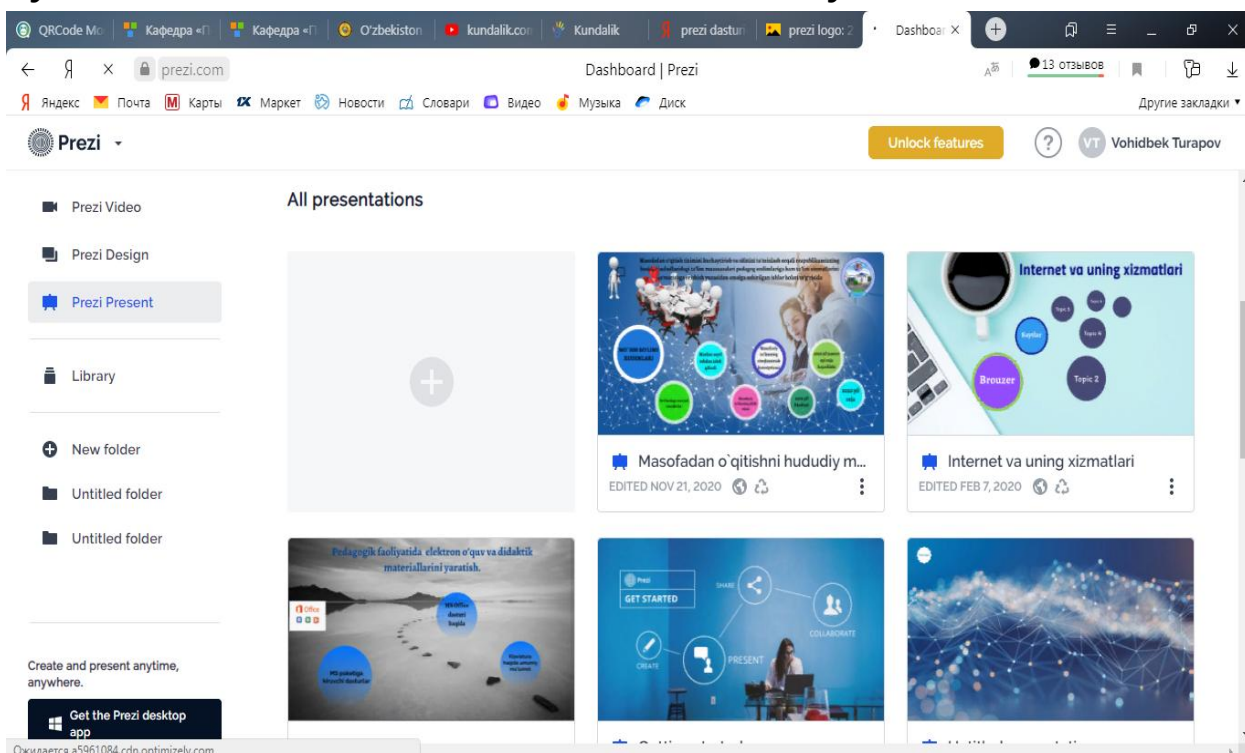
QRCode Mo | Кафедра «П | Кафедра «П | O'zbekiston | kundalik.com | Kundalik | prezi dastur | prezi logo: 2 | Dashboard ×

Я × prezi.com Dashboard | Prezi 13 отзывов

Яндекс Почта Карты Маркет Новости Словари Видео Музыка Диск Другие закладки

Prezi

Unlock features ? VT Vohidbek Turapov

Prezi Video
Prezi Design
Prezi Present
Library
New folder
Untitled folder
Untitled folder

Create and present anytime, anywhere.

Get the Prezi desktop app

All presentations

Masofadan o`qitishni hududiy m...
EDITED NOV 21, 2020

Internet va uning xizmatlari
Brouzer
Topic 2
Internet va uning xizmatlari
EDITED FEB 7, 2020

Pedagogik faoliyatida elektron o'quv va didaktik materiallarini yaratish.
Office

Prezi
GET STARTED
SHARE
COLLABORATE
CREATE
PRESENT

Ожидается a5961084.cdn.optimizely.com